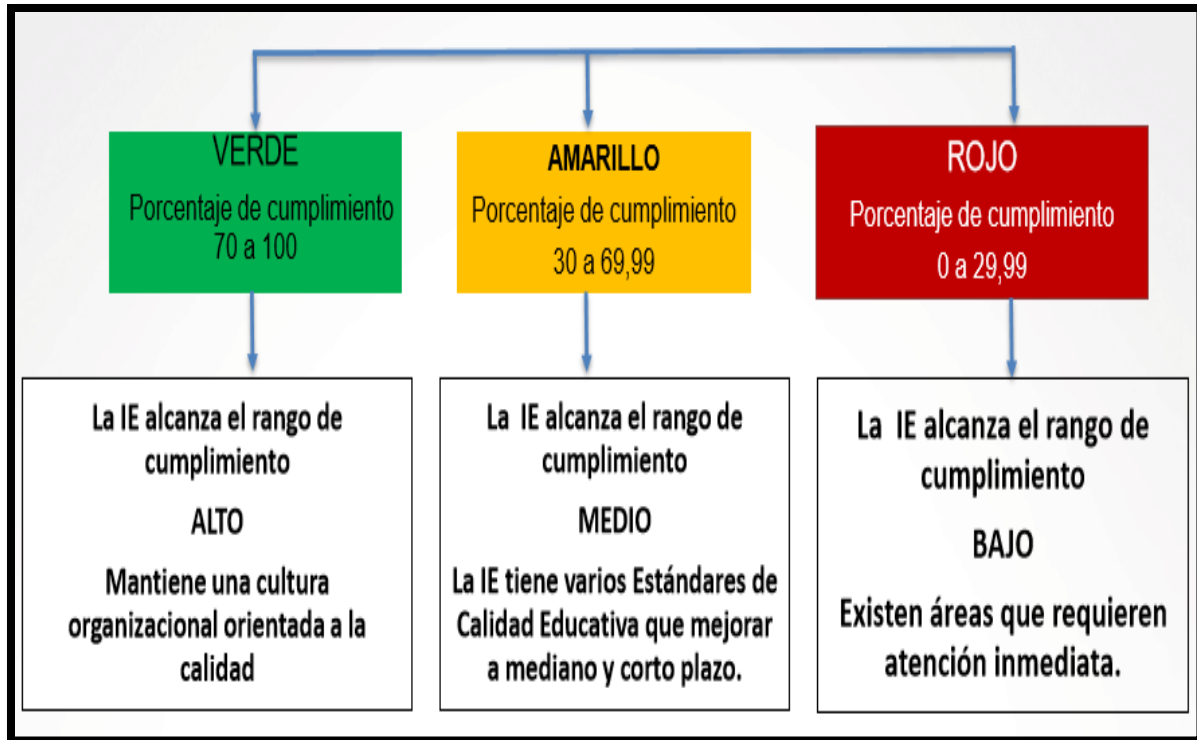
VERDE
Porcentaje de cumplimiento
70 a 100

AMARILLO
Porcentaje de cumplimiento
30 a 69,99

ROJO
Porcentaje de cumplimiento
0 a 29,99

La IE alcanza el rango de cumplimiento
ALTO
Mantiene una cultura organizacional orientada a la calidad

La IE alcanza el rango de cumplimiento
MEDIO
La IE tiene varios Estándares de Calidad Educativa que mejorar a mediano y corto plazo.

La IE alcanza el rango de cumplimiento
BAJO
Existen áreas que requieren atención inmediata.